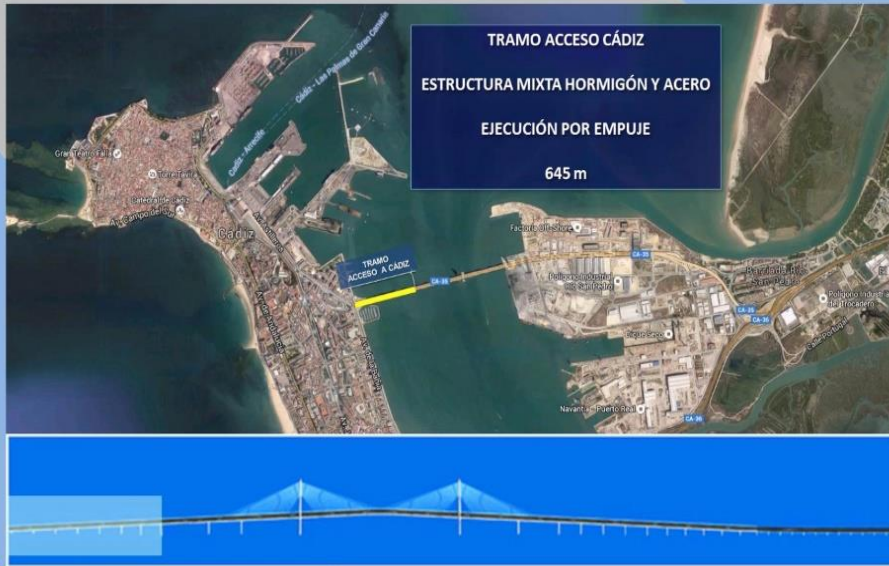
TRAMO ACCESO CÁDIZ

ESTRUCTURA MIXTA HORMIGÓN Y ACERO

EJECUCIÓN POR EMPUJE

645 m

TRAMO ACCESO A CÁDIZ

Gran Teatro Falla

Catedral de Cádiz

Cádiz

Cádiz - Arrecife

Cádiz - Las Palmas de Gran Canaria

Factoría Off Shore

Polígono Industrial Río San Pedro

Dique Seco

Navantia - Puerto Real

CA-33

CA-35

CA-36

Polígono Industrial El Trocadero

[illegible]